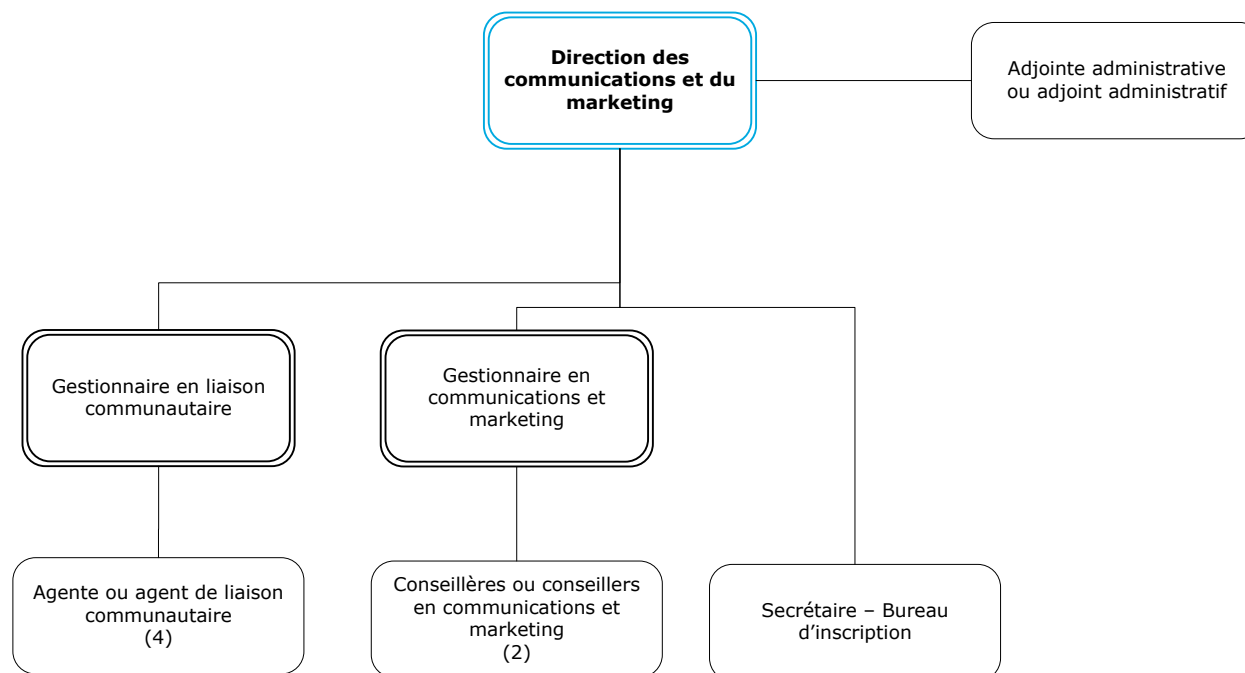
**Direction des communications et du marketing**

Adjointe administrative ou adjoint administratif

Gestionnaire en liaison communautaire

Gestionnaire en communications et marketing

Agente ou agent de liaison communautaire
(4)

Conseillères ou conseillers en communications et marketing
(2)

Secrétaire – Bureau d’inscription